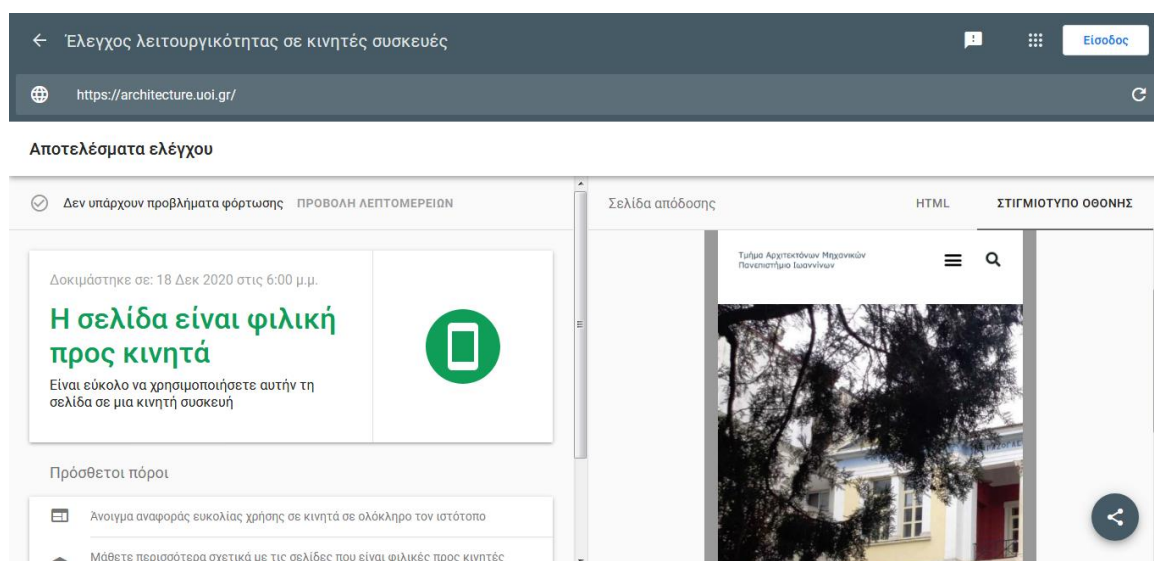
← Έλεγχος λειτουργικότητας σε κινητές συσκευές

Είσοδος

https://architecture.uoi.gr/

Αποτελέσματα ελέγχου

Δεν υπάρχουν προβλήματα φόρτωσης ΠΡΟΒΟΛΗ ΛΕΠΤΟΜΕΡΕΙΩΝ

Σελίδα απόδοσης

HTML

ΣΤΙΓΜΙΟΤΥΠΟ ΟΘΟΝΗΣ

Δοκιμάστηκε σε: 18 Δεκ 2020 στις 6:00 μ.μ.

Η σελίδα είναι φιλική προς κινητά

Είναι εύκολο να χρησιμοποιήσετε αυτήν τη σελίδα σε μια κινητή συσκευή

Τμήμα Αρχιτεκτόνων Μηχανικών Πανεπιστήμιο Ιωαννίνων

Πρόσθετοι πόροι

Άνοιγμα αναφοράς ευκολίας χρήσης σε κινητά σε ολόκληρο τον ιστότοπο

Μάθετε περισσότερα σχετικά με τις σελίδες που είναι φιλικές προς κινητές